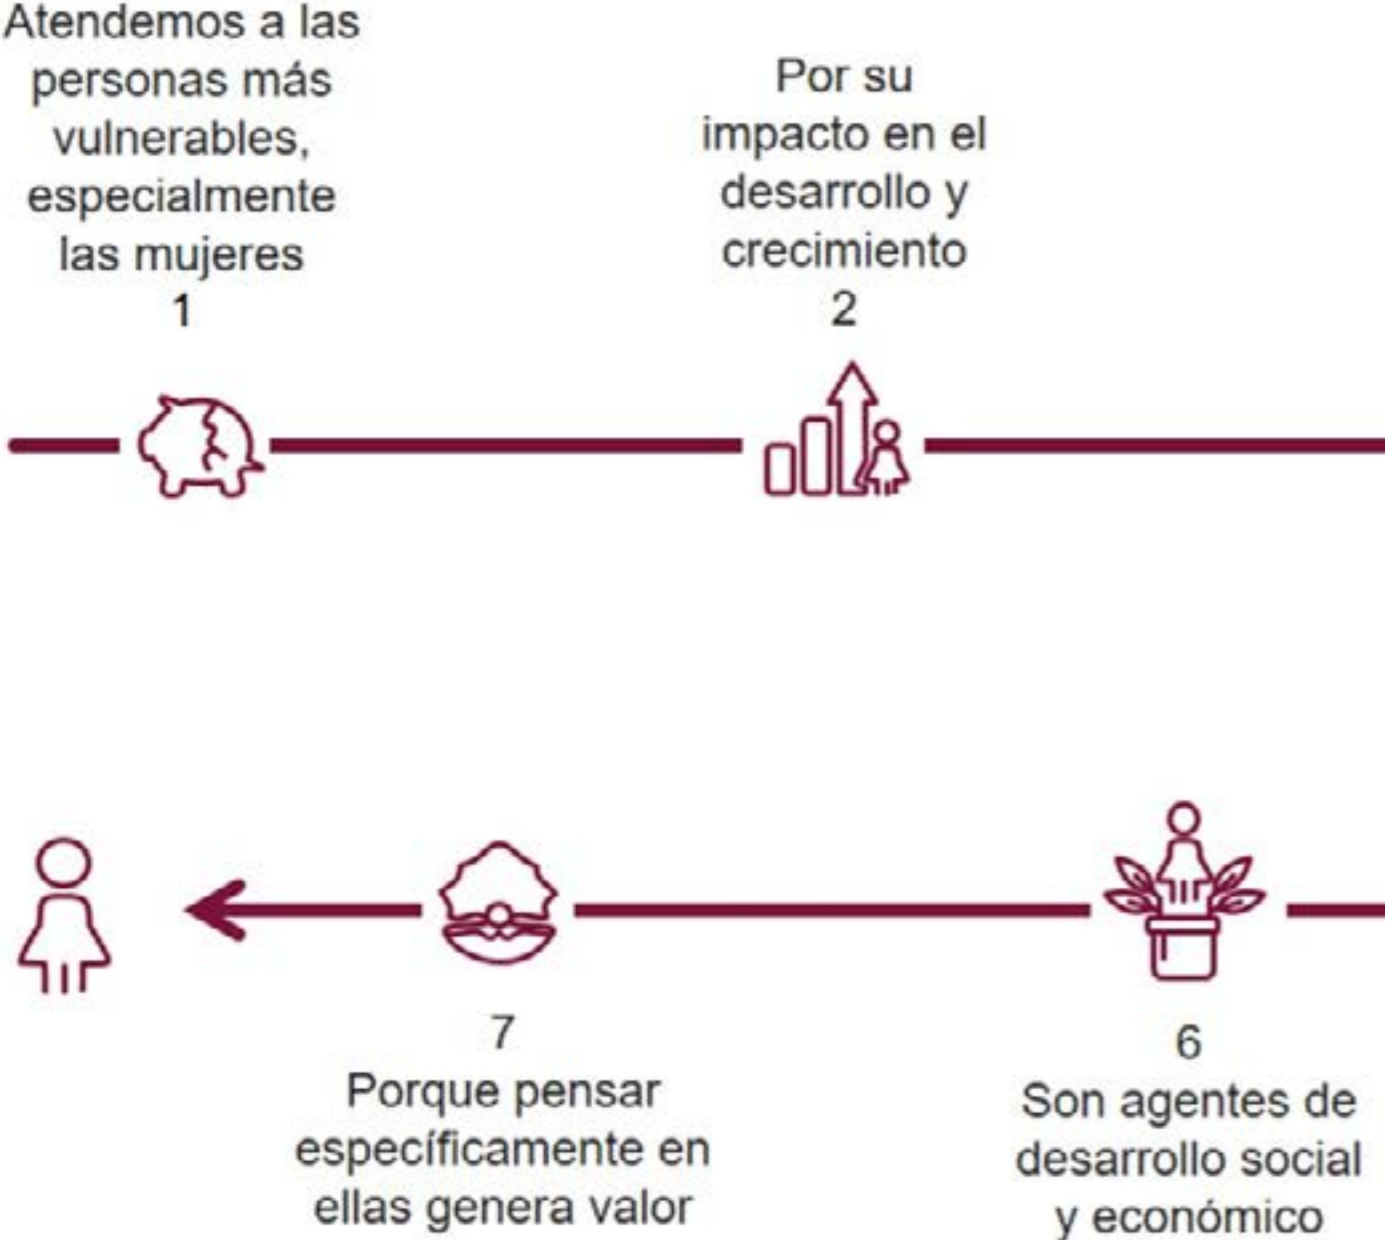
Atendemos a las personas más vulnerables, especialmente las mujeres
1

Por su impacto en el desarrollo y crecimiento
2

7
Porque pensar específicamente en ellas genera valor

6
Son agentes de desarrollo social y económico